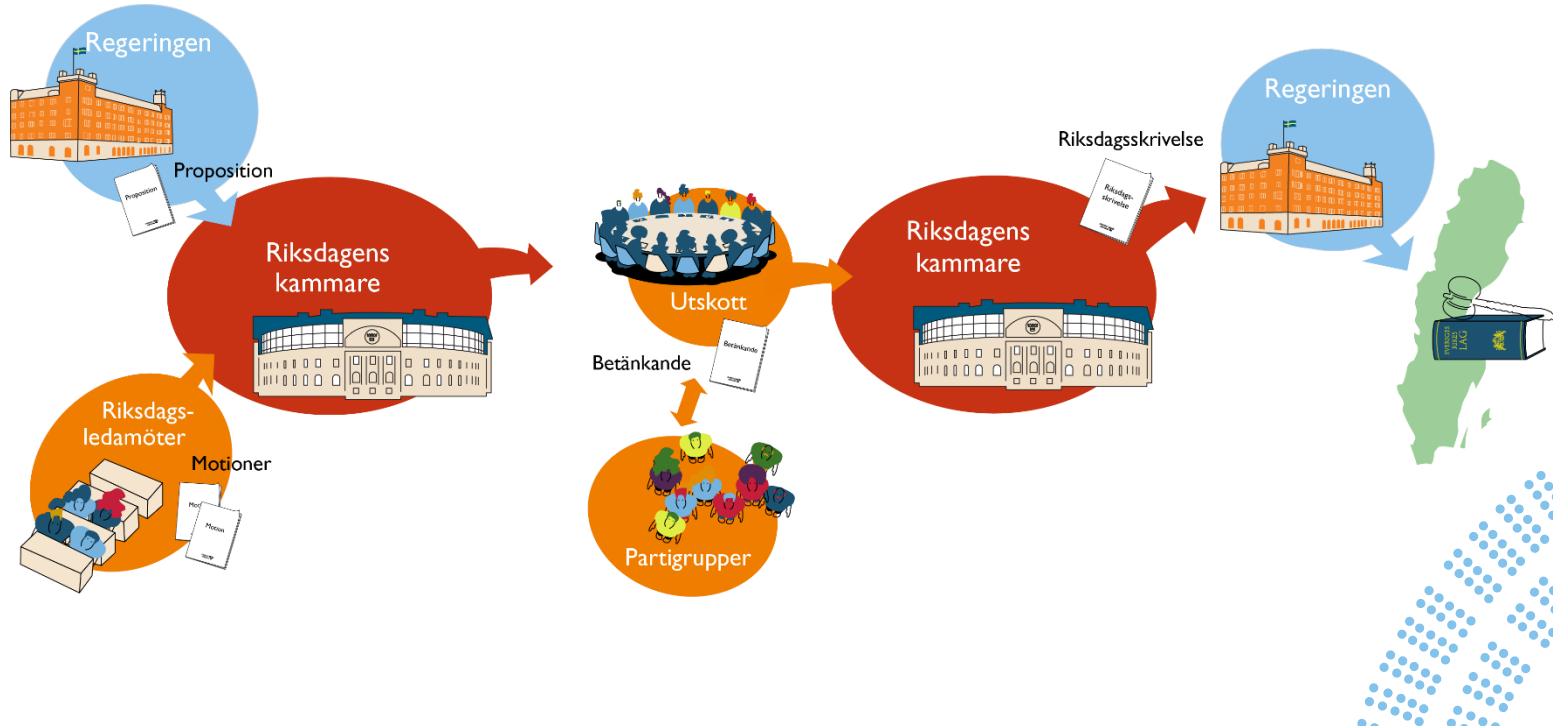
Regeringen

Proposition

Proposition

Riksdagens kammare

Riksdagsledamöter

Motioner

Motion

Motion

Utskott

Betänkande

Betänkande

Partigrupper

Riksdagens kammare

Riksdagsskrivelse

Riksdagsskrivelse

Regeringen

SVERIGES RIKES LAG